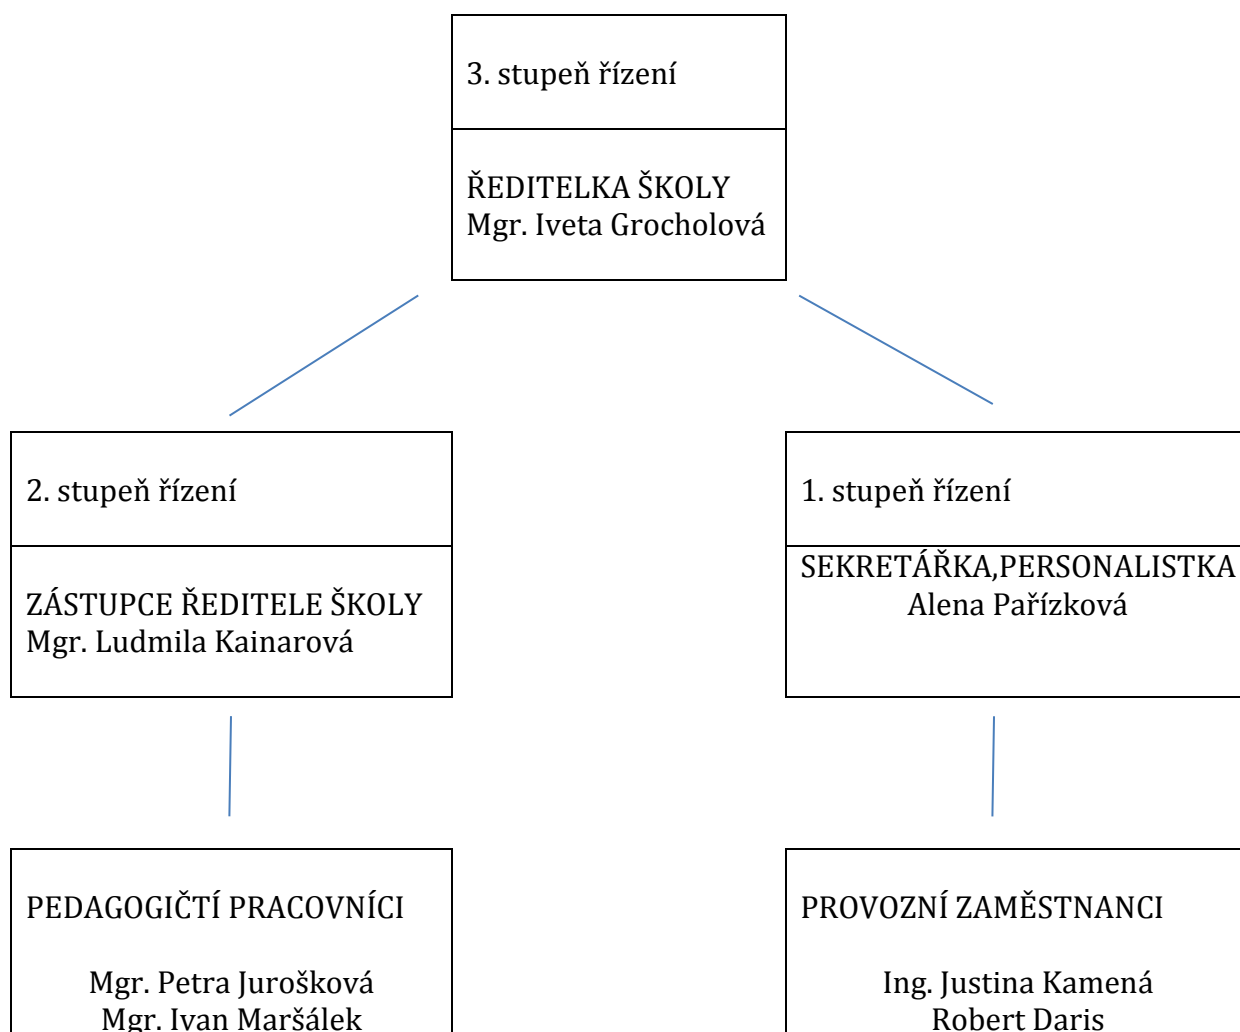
3. stupeň řízení

ŘEDITELKA ŠKOLY
Mgr. Iveta Grocholová

2. stupeň řízení

ZÁSTUPCE ŘEDITELE ŠKOLY
Mgr. Ludmila Kainarová

1. stupeň řízení

SEKRETÁŘKA,PERSONALISTKA
Alena Pařízková

PEDAGOGIČTÍ PRACOVNÍCI

Mgr. Petra Jurošková
Mgr. Ivan Maršálek

PROVOZNÍ ZAMĚSTNANCI

Ing. Justina Kamená
Robert Daris